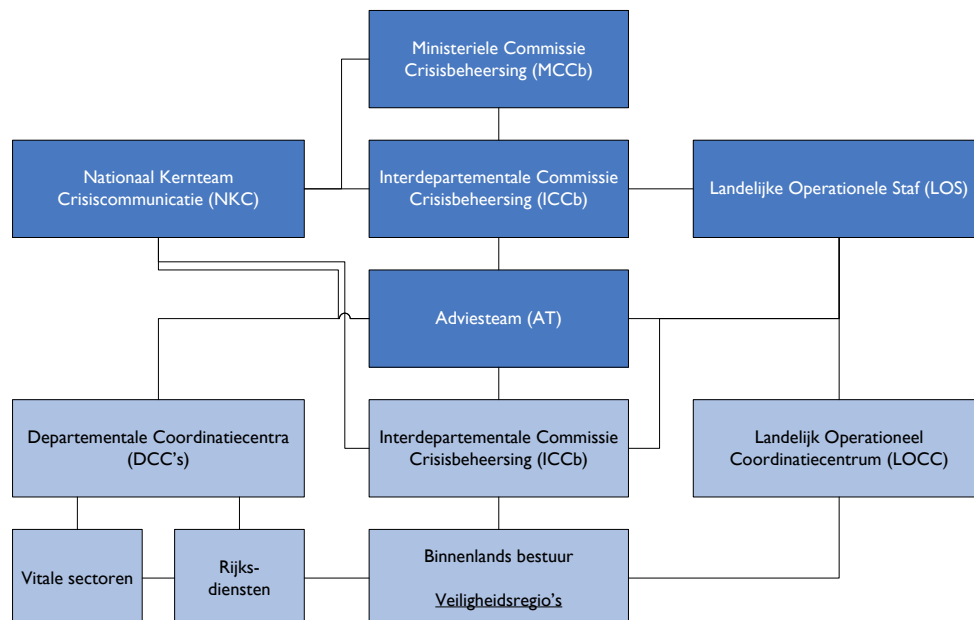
Ministeriele Commissie Crisisbeheersing (MCCb)

Nationaal Kernteam Crisiscommunicatie (NKC)

Interdepartementale Commissie Crisisbeheersing (ICCb)

Landelijke Operationele Staf (LOS)

Adviesteam (AT)

Departementale Coordinatiecentra (DCC's)

Interdepartementale Commissie Crisisbeheersing (ICCb)

Landelijk Operationeel Coordinatiecentrum (LOCC)

Vitale sectoren

Rijks-diensten

Binnenlands bestuur

Veiligheidsregio's